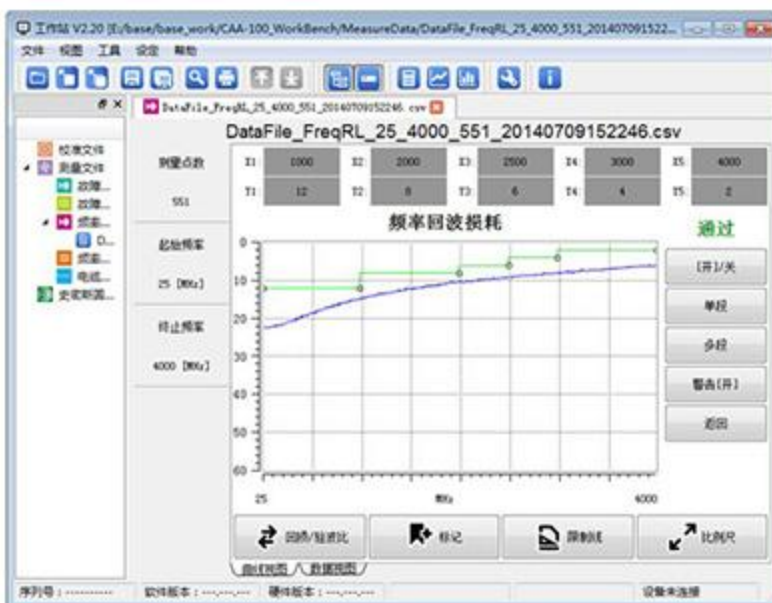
工作站 V2.20 [E:/base/base_work/CAA-100_WorkBench/MeasureData/DataFile_FreqRL_25_4000_551_2014070915224...

文件 视图 工具 设定 帮助

DataFile_FreqRL_25_4000_551_20140709152246.csv

校准文件
测量文件
故障...
故障...
频率...
D...
频率...
电缆...
史密斯圆...

DataFile_FreqRL_25_4000_551_20140709152246.csv

测量点数
551
起始频率
25 [MHz]
终止频率
4000 [MHz]

| I1: | 1000 | I2: | 2000 | I3: | 2500 | I4: | 3000 | I5: | 4000 |
|---|---|---|---|---|---|---|---|---|---|
| T1: | 12 | T2: | 8 | T3: | 6 | T4: | 4 | T5: | 2 |

频率回波损耗

通过

0
10
20
30
40
50
60

25
MHz
4000

[开]/关
单段
多段
警告[开]
返回

回损/驻波比
标记
限制线
比例尺

曲线视图 数据视图

序列号：---------- 软件版本：---.---.--- 硬件版本：---.---.--- 设备未连接